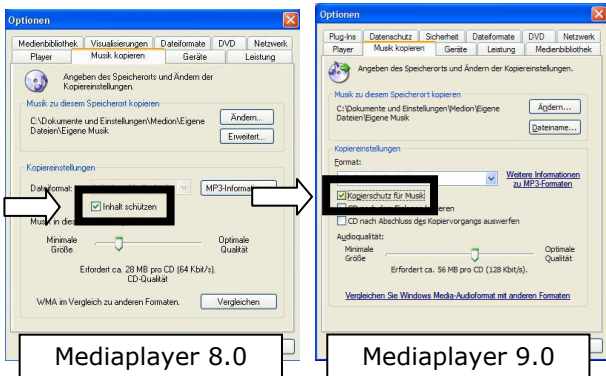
Optionen

Medienbibliothek | Visualisierungen | Dateiformate | DVD | Netzwerk
Player | Musik kopieren | Geräte | Leistung

Angeben des Speicherorts und Ändern der Kopiereinstellungen.

Musik zu diesem Speicherort kopieren
C:\Dokumente und Einstellungen\Medion\Eigene Dateien\Eigene Musik

Ändern...
Erweitert...

Kopiereinstellungen
Dateiformat:
MP3-Informat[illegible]

Inhalt schützen

Musik in die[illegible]

Minimale Größe
Optimale Qualität

Erfordert ca. 28 MB pro CD (64 Kbit/s).
CD-Qualität

WMA im Vergleich zu anderen Formaten.
Vergleichen

Mediaplayer 8.0

Optionen

Plug-Ins | Datenschutz | Sicherheit | Dateiformate | DVD | Netzwerk
Player | Musik kopieren | Geräte | Leistung | Medienbibliothek

Angeben des Speicherorts und Ändern der Kopiereinstellungen.

Musik zu diesem Speicherort kopieren
C:\Dokumente und Einstellungen\Medion\Eigene Dateien\Eigene Musik

Ändern...
Dateiname...

Kopiereinstellungen
Format:

Weitere Informationen zu MP3-Formaten

Kopierschutz für Musik
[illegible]
CD nach Abschluss des Kopiervorgangs auswerfen

Audioqualität:
Minimale Größe
Optimale Qualität

Erfordert ca. 56 MB pro CD (128 Kbit/s).

Vergleichen Sie Windows Media-Audioformat mit anderen Formaten

Mediaplayer 9.0